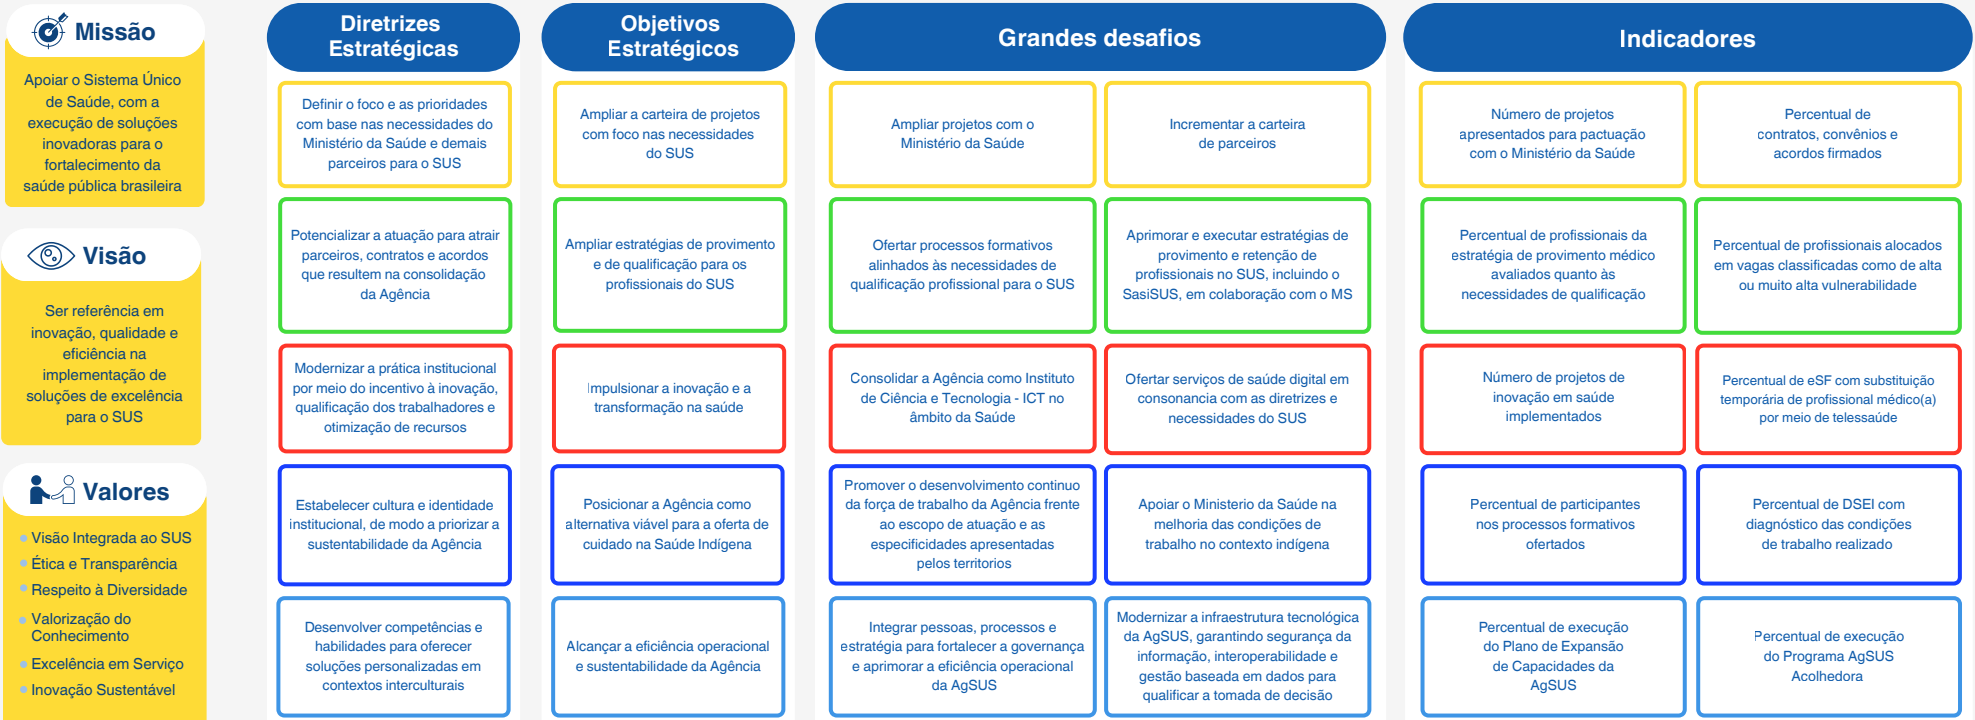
Missão

Apoiar o Sistema Único de Saúde, com a execução de soluções inovadoras para o fortalecimento da saúde pública brasileira

Visão

Ser referência em inovação, qualidade e eficiência na implementação de soluções de excelência para o SUS

Valores

Visão Integrada ao SUS
Ética e Transparência
Respeito à Diversidade
Valorização do Conhecimento
Excelência em Serviço
Inovação Sustentável

Diretrizes Estratégicas

Definir o foco e as prioridades com base nas necessidades do Ministério da Saúde e demais parceiros para o SUS

Potencializar a atuação para atrair parceiros, contratos e acordos que resultem na consolidação da Agência

Modernizar a prática institucional por meio do incentivo à inovação, qualificação dos trabalhadores e otimização de recursos

Estabelecer cultura e identidade institucional, de modo a priorizar a sustentabilidade da Agência

Desenvolver competências e habilidades para oferecer soluções personalizadas em contextos interculturais

Objetivos Estratégicos

Ampliar a carteira de projetos com foco nas necessidades do SUS

Ampliar estratégias de provimento e de qualificação para os profissionais do SUS

Impulsionar a inovação e a transformação na saúde

Posicionar a Agência como alternativa viável para a oferta de cuidado na Saúde Indígena

Alcançar a eficiência operacional e sustentabilidade da Agência

Grandes desafios

Ampliar projetos com o Ministério da Saúde

Incrementar a carteira de parceiros

Ofertar processos formativos alinhados às necessidades de qualificação profissional para o SUS

Aprimorar e executar estratégias de provimento e retenção de profissionais no SUS, incluindo o SasiSUS, em colaboração com o MS

Consolidar a Agência como Instituto de Ciência e Tecnologia - ICT no âmbito da Saúde

Ofertar serviços de saúde digital em consonancia com as diretrizes e necessidades do SUS

Promover o desenvolvimento continuo da força de trabalho da Agência frente ao escopo de atuação e as especificidades apresentadas pelos territorios

Apoiar o Ministerio da Saúde na melhoria das condições de trabalho no contexto indígena

Integrar pessoas, processos e estratégia para fortalecer a governança e aprimorar a eficiência operacional da AgSUS

Modernizar a infraestrutura tecnológica da AgSUS, garantindo segurança da informação, interoperabilidade e gestão baseada em dados para qualificar a tomada de decisão

Indicadores

Número de projetos apresentados para pactuação com o Ministério da Saúde

Percentual de contratos, convênios e acordos firmados

Percentual de profissionais da estratégia de provimento médico avaliados quanto às necessidades de qualificação

Percentual de profissionais alocados em vagas classificadas como de alta ou muito alta vulnerabilidade

Número de projetos de inovação em saúde implementados

Percentual de eSF com substituição temporária de profissional médico(a) por meio de telessaúde

Percentual de participantes nos processos formativos ofertados

Percentual de DSEI com diagnóstico das condições de trabalho realizado

Percentual de execução do Plano de Expansão de Capacidades da AgSUS

Percentual de execução do Programa AgSUS Acolhedora